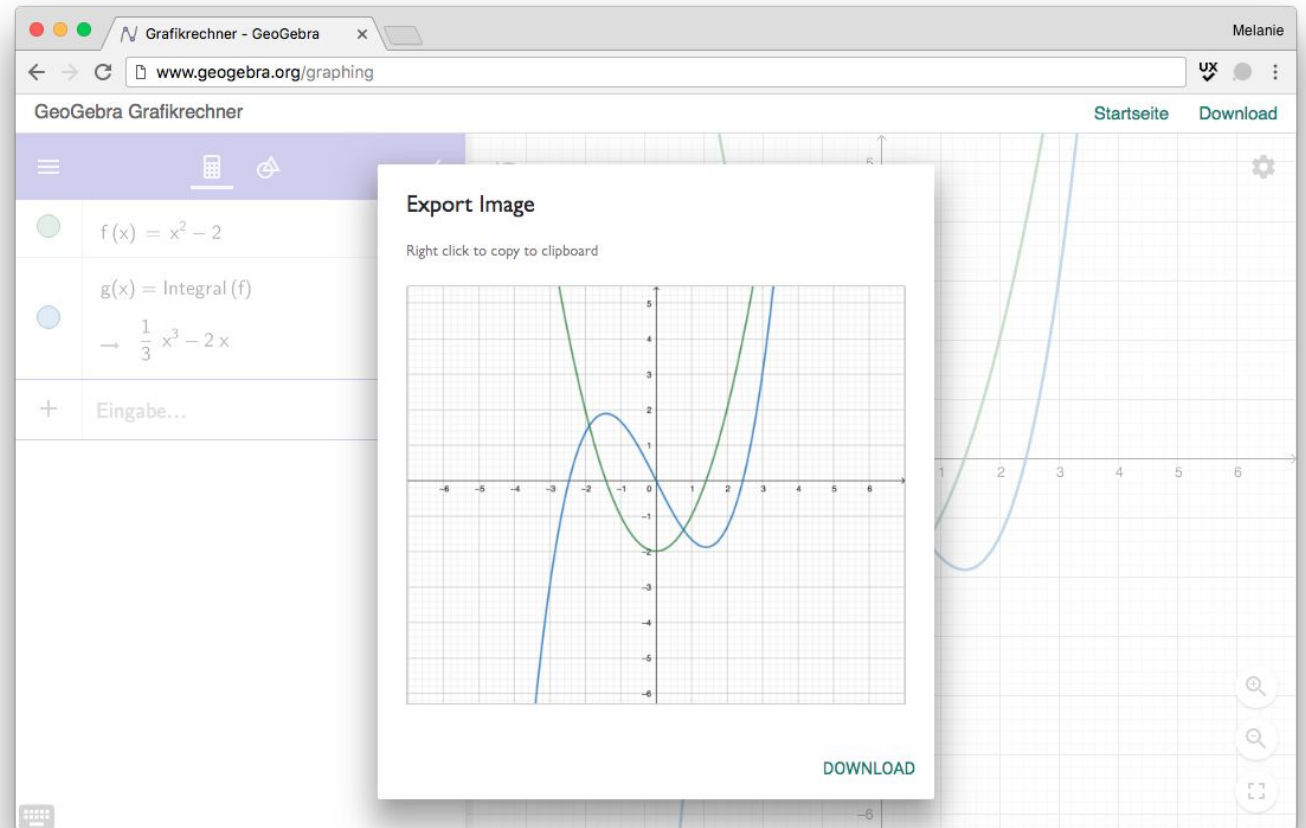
Grafikrechner - GeoGebra

Melanie

www.geogebra.org/graphing

GeoGebra Grafikrechner

Startseite

Download

$f(x) = x^2 - 2$

$g(x) = \text{Integral}(f)$

$\rightarrow \frac{1}{3} x^3 - 2x$

Eingabe...

Export Image

Right click to copy to clipboard

5
4
3
2
1
-6 -5 -4 -3 -2 -1 0 1 2 3 4 5 6
-1
-2
-3
-4
-5
-6

DOWNLOAD

5

1 2 3 4 5 6

-6